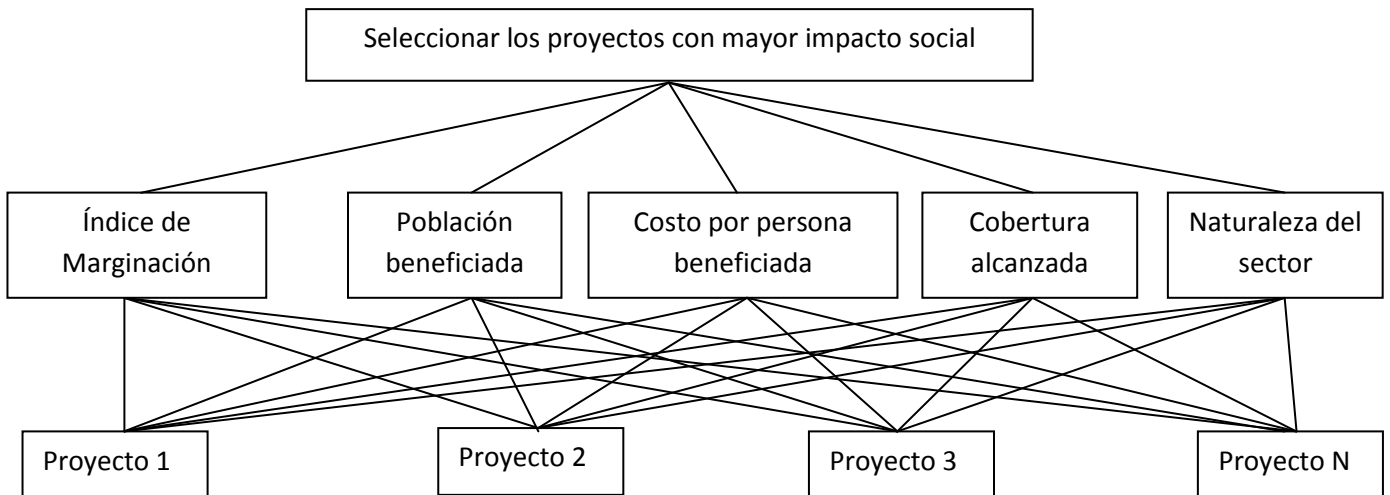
Seleccionar los proyectos con mayor impacto social

Índice de Marginación

Población beneficiada

Costo por persona beneficiada

Cobertura alcanzada

Naturaleza del sector

Proyecto 1

Proyecto 2

Proyecto 3

Proyecto N